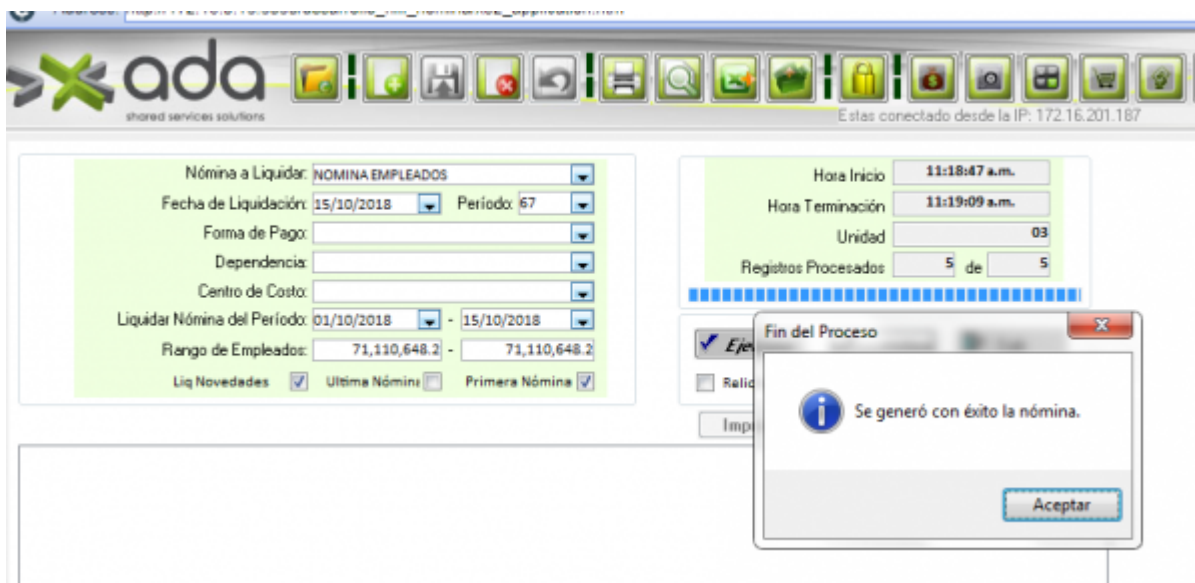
ada
shared services solutions
Estas conectado desde la IP: 172.16.201.187

Nómina a Liquidar: NOMINA EMPLEADOS
Fecha de Liquidación: 15/10/2018 Período: 67
Forma de Pago:
Dependencia:
Centro de Costo:
Liquidar Nómina del Período: 01/10/2018 - 15/10/2018
Rango de Empleados: 71,110,648.2 - 71,110,648.2
Liq Novedades Ultima Nómina Primera Nómina

Hora Inicio 11:18:47 a.m.
Hora Terminación 11:19:09 a.m.
Unidad 03
Registros Procesados 5 de 5

Eje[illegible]
Relic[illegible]
Imp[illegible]

Fin del Proceso
Se generó con éxito la nómina.
Aceptar